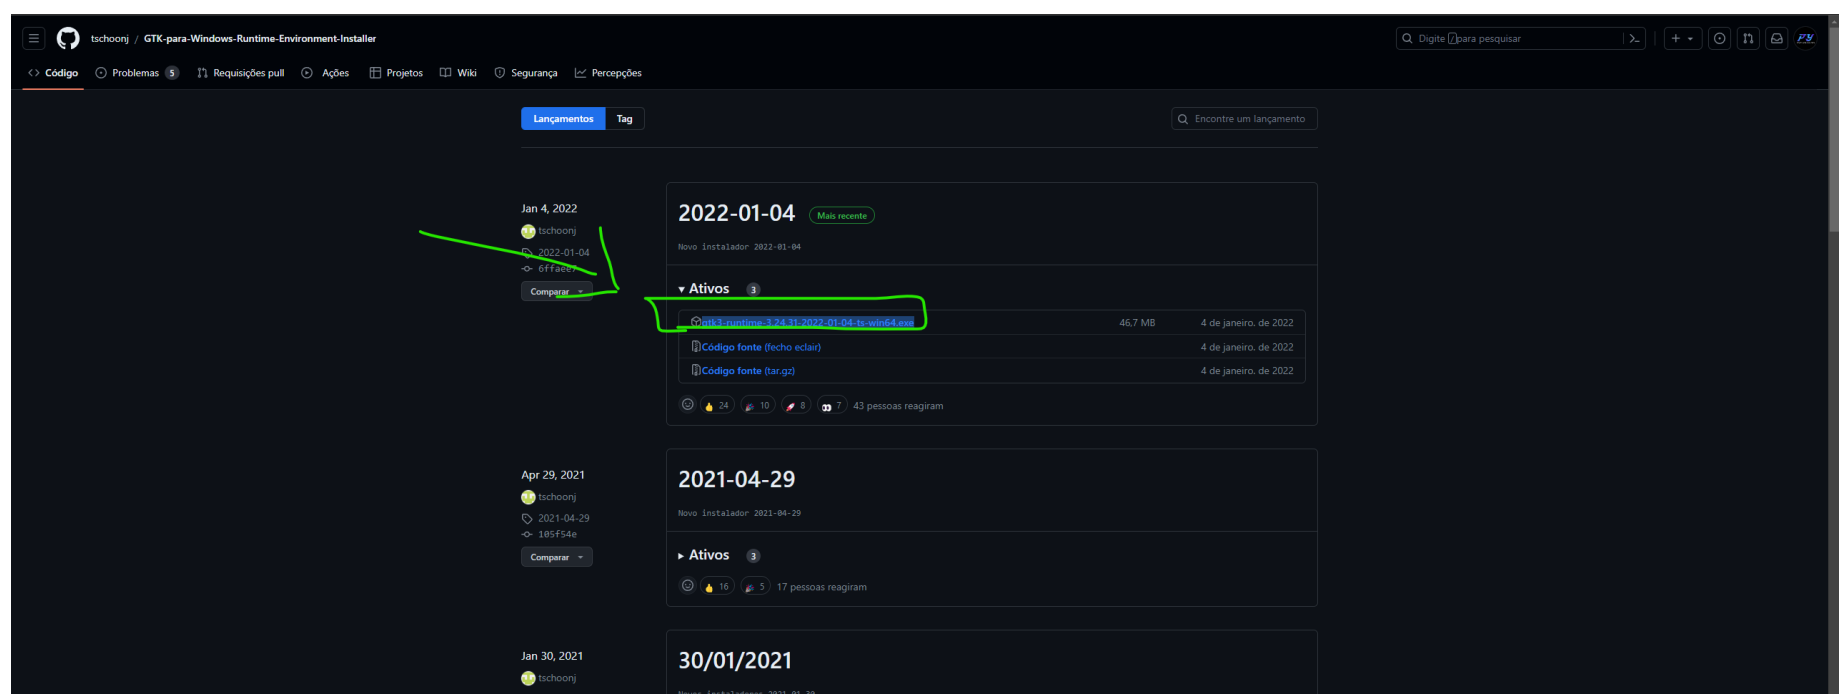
tschoonj / GTK-para-Windows-Runtime-Environment-Installer

Digite / para pesquisar

Código Problemas 5 Requisições pull Ações Projetos Wiki Segurança Percepções

Lançamentos Tag

Encontre um lançamento

Jan 4, 2022
tschoonj
2022-01-04
6ffaee7
Comparar

2022-01-04 Mais recente

Novo instalador 2022-01-04

Ativos 3

gtk3-runtime-3.24.31-2022-01-04-ts-win64.exe 46,7 MB 4 de janeiro. de 2022
Código fonte (fecho eclair) 4 de janeiro. de 2022
Código fonte (tar.gz) 4 de janeiro. de 2022

24 10 8 7 43 pessoas reagiram

Apr 29, 2021
tschoonj
2021-04-29
105f54e
Comparar

2021-04-29

Novo instalador 2021-04-29

Ativos 3

16 5 17 pessoas reagiram

Jan 30, 2021
tschoonj

30/01/2021